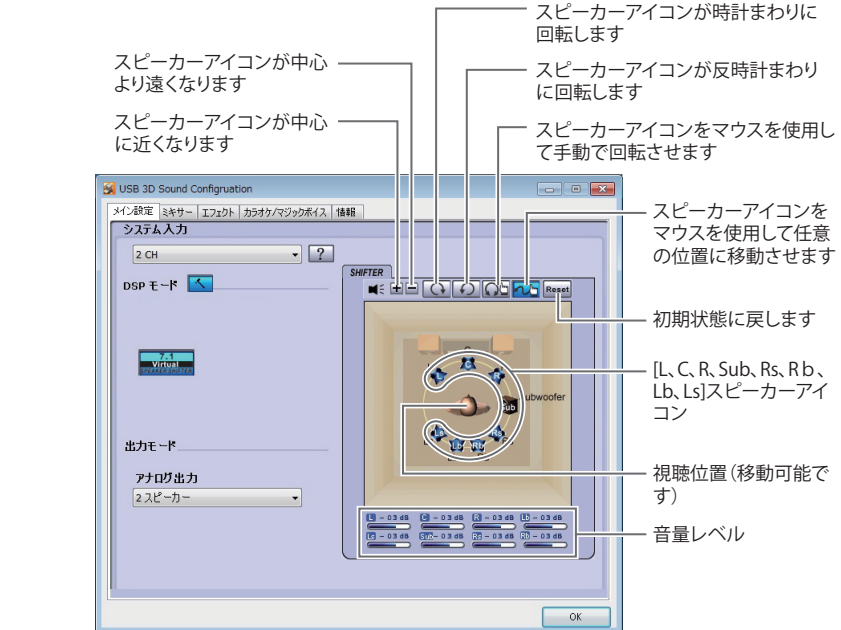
スピーカーアイコンが時計まわりに回転します

スピーカーアイコンが中心より遠くなります

スピーカーアイコンが反時計まわりに回転します

スピーカーアイコンが中心に近くなります

スピーカーアイコンをマウスを使用して手動で回転させせます

USB 3D Sound Configuration

メイン設定 | ミキサー | エフェクト | カラオケ/マジックボイス | 情報

システム入力

2 CH

?

DSP モード

7.1 Virtual

SHIFTER

Reset

Subwoofer

出力モード

アナログ出力

2 スピーカー

L -0.3 dB | C -0.3 dB | R -0.3 dB | Lb -0.3 dB
Ls -0.3 dB | Sub -0.3 dB | Rs -0.3 dB | Rb -0.3 dB

OK

スピーカーアイコンをマウスを使用して任意の位置に移動させせます

初期状態に戻します

[L、C、R、Sub、Rs、Rb、Lb、Ls]スピーカーアイコン

視聴位置(移動可能です)

音量レベル